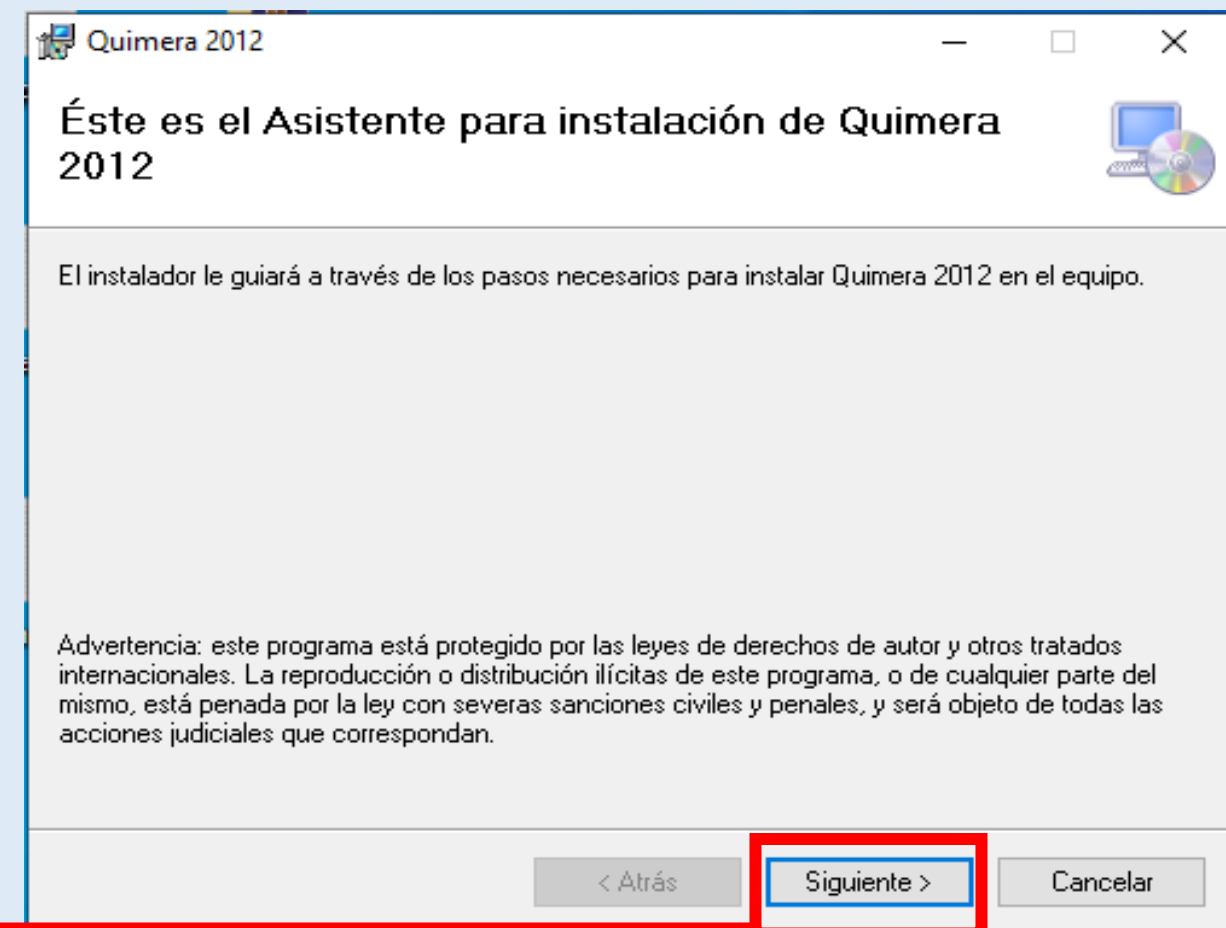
Quimera 2012

Éste es el Asistente para instalación de Quimera 2012

El instalador le guiará a través de los pasos necesarios para instalar Quimera 2012 en el equipo.

Advertencia: este programa está protegido por las leyes de derechos de autor y otros tratados internacionales. La reproducción o distribución ilícitas de este programa, o de cualquier parte del mismo, está penada por la ley con severas sanciones civiles y penales, y será objeto de todas las acciones judiciales que correspondan.

< Atrás

Siguiente >

Cancelar